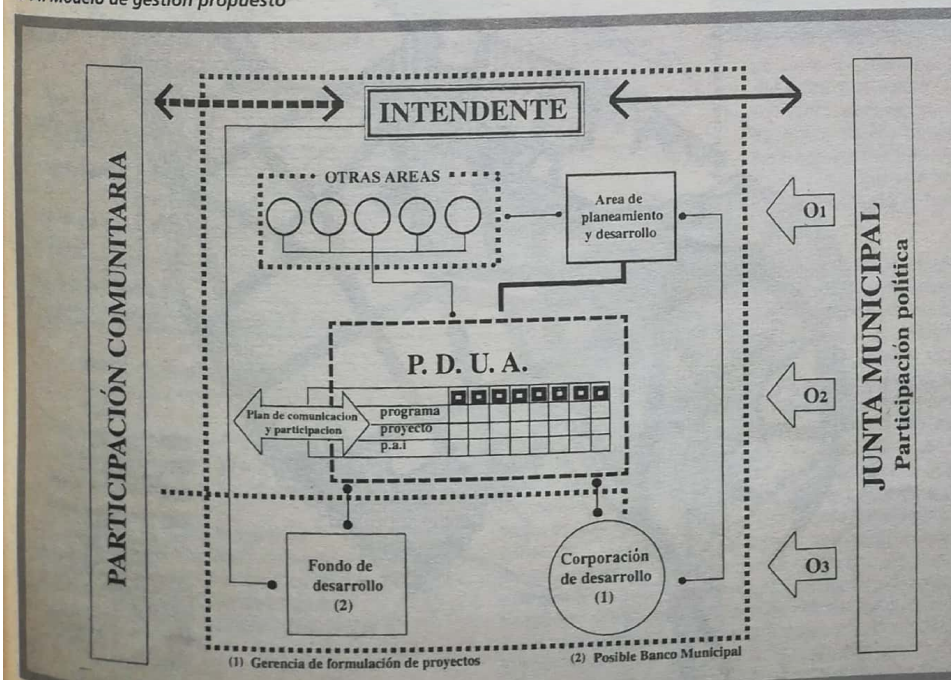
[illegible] de gestión propuesto

PARTICIPACIÓN COMUNITARIA

INTENDENTE

OTRAS AREAS

Area de planeamiento y desarrollo

O1

JUNTA MUNICIPAL
Participación política

P. D. U. A.

Plan de comunicacion y participacion

programa
proyecto
p.a.i

O2

Fondo de desarrollo
(2)

Corporación de desarrollo
(1)

O3

(1) Gerencia de formulación de proyectos
(2) Posible Banco Municipal